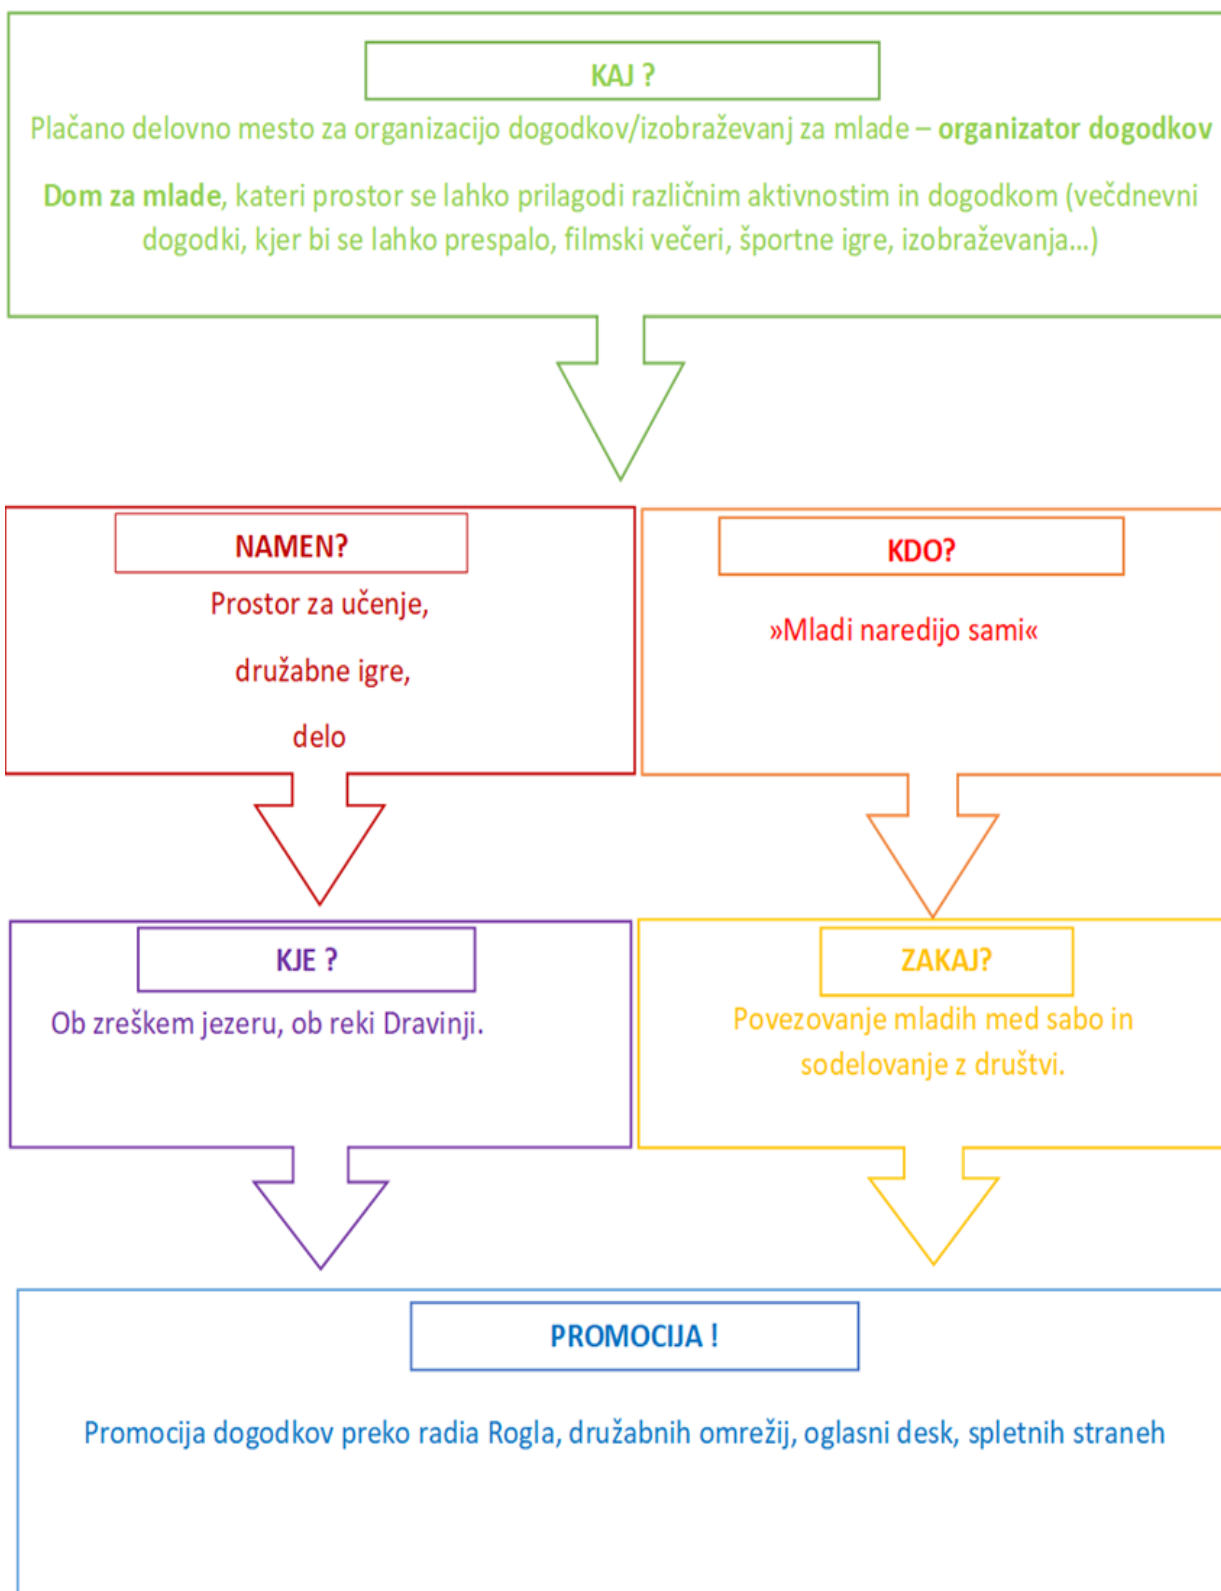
KAJ ?

Plačano delovno mesto za organizacijo dogodkov/izobraževanj za mlade – organizator dogodkov

Dom za mlade, kateri prostor se lahko prilagodi različnim aktivnostim in dogodkom (večdnevni dogodki, kjer bi se lahko prespalo, filmski večeri, športne igre, izobraževanja...)

NAMEN?

Prostor za učenje,

družabne igre,

delo

KDO?

»Mladi naredijo sami«

KJE ?

Ob zreškem jezeru, ob reki Dravinji.

ZAKAJ?

Povezovanje mladih med sabo in sodelovanje z društvi.

PROMOCIJA !

Promocija dogodkov preko radia Rogla, družabnih omrežij, oglasni desk, spletnih straneh